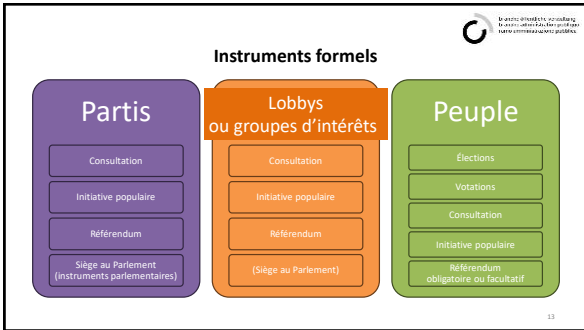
Instruments formels

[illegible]
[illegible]
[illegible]

Partis

Consultation

Initiative populaire

Référendum

Siège au Parlement (instruments parlementaires)

Lobbys ou groupes d'intérêts

Consultation

Initiative populaire

Référendum

(Siège au Parlement)

Peuple

Élections

Votations

Consultation

Initiative populaire

Référendum obligatoire ou facultatif

13